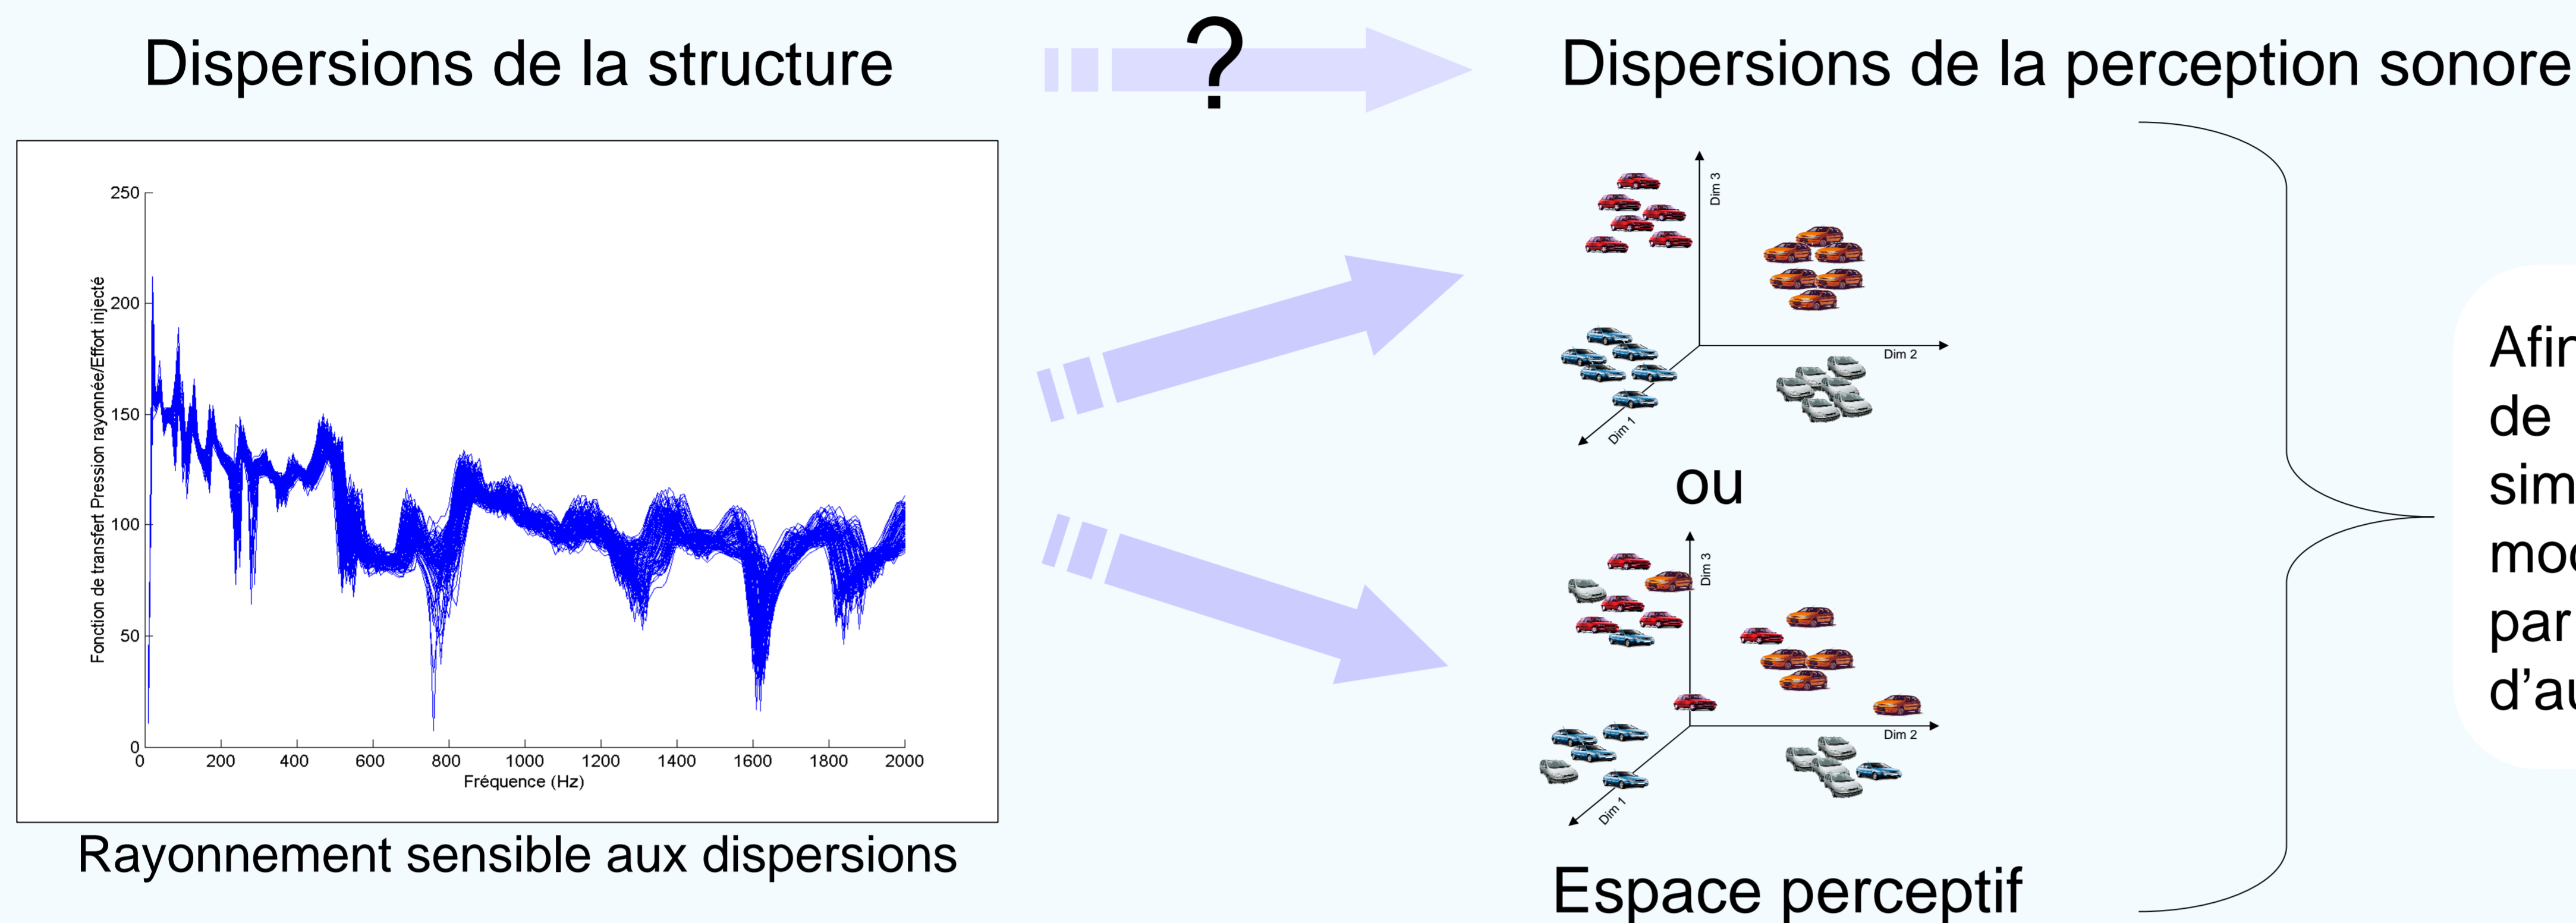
Dispersions de la structure

?

Dispersions de la perception sonore

250
200
150
100
50
0
0 200 400 600 800 1000 1200 1400 1600 1800 2000
Fréquence (Hz)
Fonction de transfert Pression rayonnée/Effort injecté

Rayonnement sensible aux dispersions

Dim 3
Dim 2
Dim 1

ou

Dim 3
Dim 2
Dim 1

Espace perceptif

Afin
de
sim
mod
par
d'au